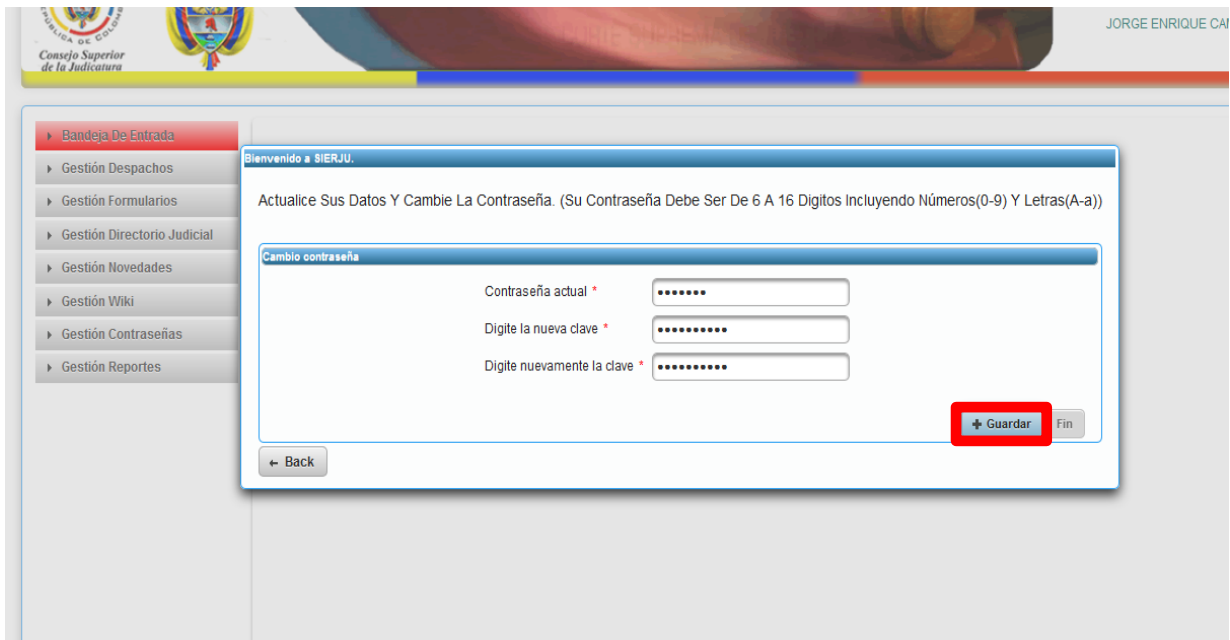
REPÚBLICA DE COLOMBIA
Consejo Superior de la Judicatura

CORTE SUPREMA DE JUSTICIA

JORGE ENRIQUE CA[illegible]

Bandeja De Entrada
Gestión Despachos
Gestión Formularios
Gestión Directorio Judicial
Gestión Novedades
Gestión Wiki
Gestión Contraseñas
Gestión Reportes

Bienvenido a SIERJU.

Actualice Sus Datos Y Cambie La Contraseña. (Su Contraseña Debe Ser De 6 A 16 Digitos Incluyendo Números(0-9) Y Letras(A-a))

Cambio contraseña

Contraseña actual *
Digite la nueva clave *
Digite nuevamente la clave *

Guardar
Fin

Back